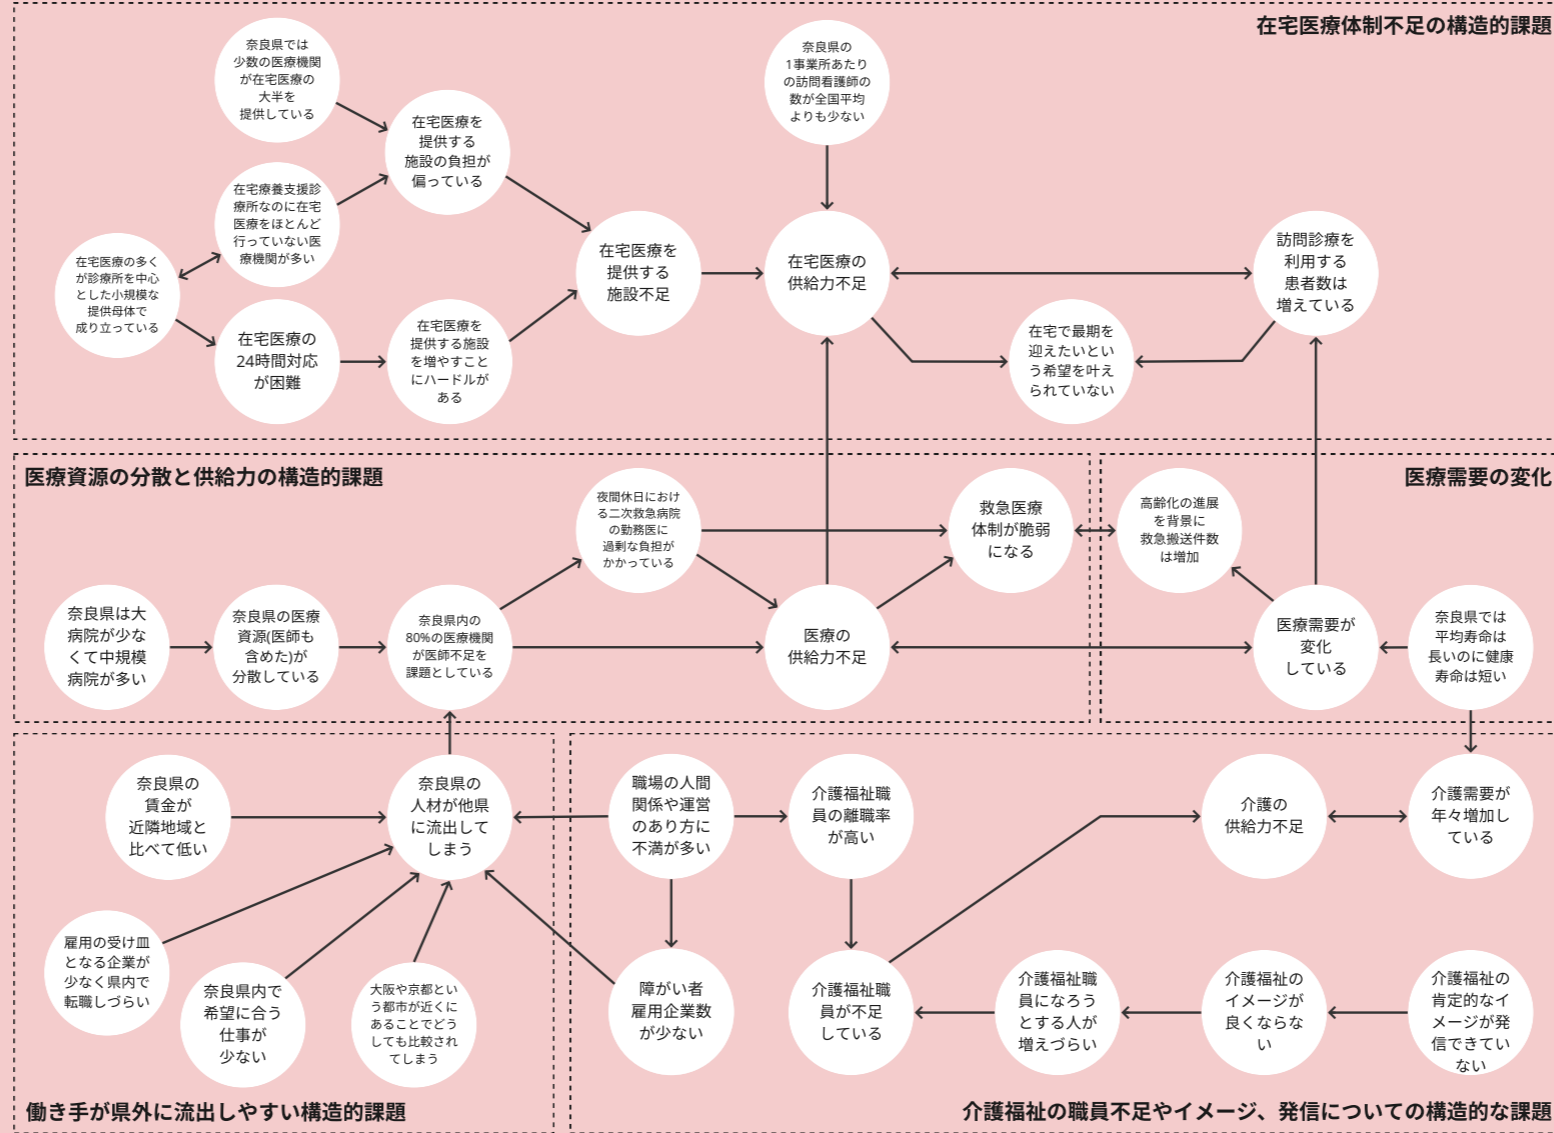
在宅医療体制不足の構造的課題

奈良県では少数の医療機関が在宅医療の大半を提供している

在宅医療を提供する施設の負担が偏っている

奈良県の1事業所あたりの訪問看護師の数が全国平均よりも少ない

在宅療養支援診療所なのに在宅医療をほとんど行っていない医療機関が多い

在宅医療の多くが診療所を中心とした小規模な提供母体で成り立っている

在宅医療を提供する施設不足

在宅医療の供給力不足

訪問診療を利用する患者数は増えている

在宅医療の24時間対応が困難

在宅医療を提供する施設を増やすことにハードルがある

在宅で最期を迎えたいという希望を叶えられていない

医療資源の分散と供給力の構造的課題

医療需要の変化

夜間休日における二次救急病院の勤務医に過剰な負担がかかっている

救急医療体制が脆弱になる

高齢化の進展を背景に救急搬送件数は増加

奈良県は大病院が少なくて中規模病院が多い

奈良県の医療資源(医師も含めた)が分散している

奈良県内の80%の医療機関が医師不足を課題としている

医療の供給力不足

医療需要が変化している

奈良県では平均寿命は長いのに健康寿命は短い

奈良県の賃金が近隣地域と比べて低い

奈良県の人材が他県に流出してしまう

職場の人間関係や運営のあり方に不満が多い

介護福祉職員の離職率が高い

介護の供給力不足

介護需要が年々増加している

雇用の受け皿となる企業が少なく県内で転職しづらい

奈良県内で希望に合う仕事が少ない

大阪や京都という都市が近くにあることでどうしても比較されてしまう

障がい者雇用企業数が少ない

介護福祉職員が不足している

介護福祉職員になろうとする人が増えづらい

介護福祉のイメージが良くならない

介護福祉の肯定的なイメージが発信できていない

働き手が県外に流出しやすい構造的課題

介護福祉の職員不足やイメージ、発信についての構造的な課題